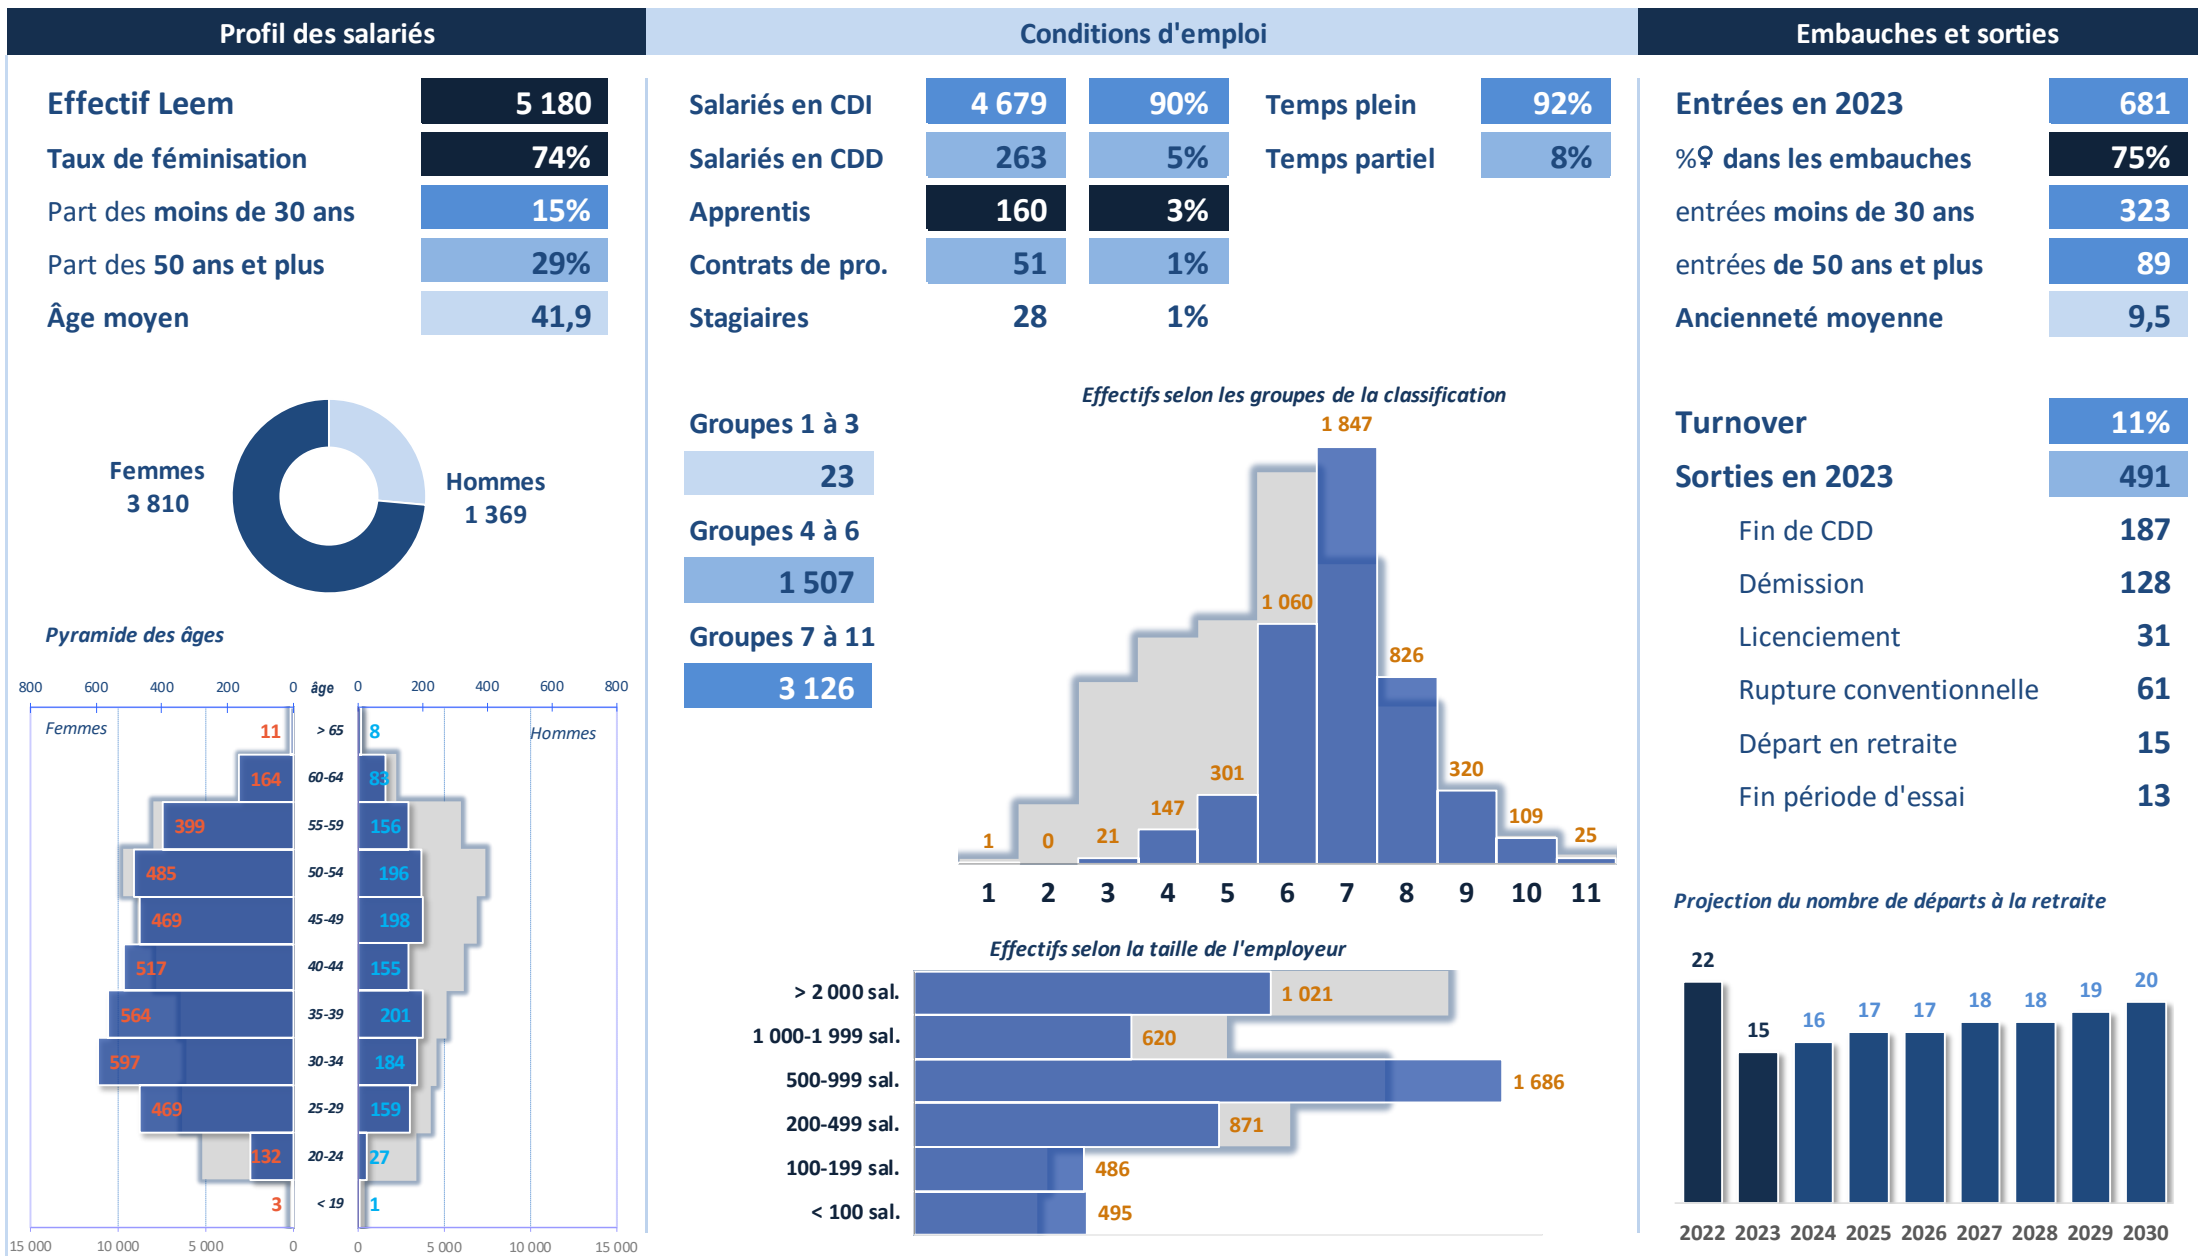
Profil des salariés

Conditions d'emploi

Embauches et sorties

| Effectif Leem | 5 180 |
|---|---|
| Taux de féminisation | 74% |
| Part des moins de 30 ans | 15% |
| Part des 50 ans et plus | 29% |
| Âge moyen | 41,9 |

| Salariés en CDI | 4 679 | 90% |
|---|---|---|
| Salariés en CDD | 263 | 5% |
| Apprentis | 160 | 3% |
| Contrats de pro. | 51 | 1% |
| Stagiaires | 28 | 1% |

| Temps plein | 92% |
|---|---|
| Temps partiel | 8% |

| Entrées en 2023 | 681 |
|---|---|
| %♀ dans les embauches | 75% |
| entrées moins de 30 ans | 323 |
| entrées de 50 ans et plus | 89 |
| Ancienneté moyenne | 9,5 |

Femmes 3 810

Hommes 1 369

Pyramide des âges

800 600 400 200 0 âge 0 200 400 600 800

Femmes

Hommes

| Femmes | âge | Hommes |
|---|---|---|
| 11 | > 65 | 8 |
| 164 | 60-64 | 88 |
| 399 | 55-59 | 156 |
| 485 | 50-54 | 196 |
| 469 | 45-49 | 198 |
| 517 | 40-44 | 155 |
| 564 | 35-39 | 201 |
| 597 | 30-34 | 184 |
| 469 | 25-29 | 159 |
| 132 | 20-24 | 27 |
| 3 | < 19 | 1 |

15 000 10 000 5 000 0 0 5 000 10 000 15 000

Groupes 1 à 3
23
Groupes 4 à 6
1 507
Groupes 7 à 11
3 126

Effectifs selon les groupes de la classification

| 1 | 2 | 3 | 4 | 5 | 6 | 7 | 8 | 9 | 10 | 11 |
|---|---|---|---|---|---|---|---|---|---|---|
| 1 | 0 | 21 | 147 | 301 | 1 060 | 1 847 | 826 | 320 | 109 | 25 |

Effectifs selon la taille de l'employeur

| > 2 000 sal. | 1 021 |
|---|---|
| 1 000-1 999 sal. | 620 |
| 500-999 sal. | 1 686 |
| 200-499 sal. | 871 |
| 100-199 sal. | 486 |
| < 100 sal. | 495 |

| Turnover | 11% |
|---|---|
| Sorties en 2023 | 491 |
| Fin de CDD | 187 |
| Démission | 128 |
| Licenciement | 31 |
| Rupture conventionnelle | 61 |
| Départ en retraite | 15 |
| Fin période d'essai | 13 |

Projection du nombre de départs à la retraite

| 2022 | 2023 | 2024 | 2025 | 2026 | 2027 | 2028 | 2029 | 2030 |
|---|---|---|---|---|---|---|---|---|
| 22 | 15 | 16 | 17 | 17 | 18 | 18 | 19 | 20 |